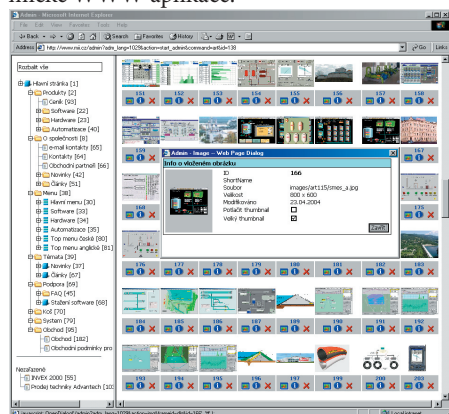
ebové aplikace.

Admin - Microsoft Internet Explorer

File Edit View Favorites Tools Help

Back Search Favorites History

Address http://www.mii.cz/admin?site_lang=1028action=start_admin&command=art&id=138

Go Links

Rozbalit vše

Hlavní stránka [1]
Produkty [2]
Ceník [93]
Software [22]
Hardware [23]
Automatizace [40]
O společnosti [8]
e-mail kontakty [65]
Kontakty [64]
Obchodní partneři [66]
Novinky [42]
Články [51]
Menu [38]
Hlavní menu [30]
Software [33]
Hardware [34]
Automatizace [35]
Top menu české [80]
Top menu anglické [81]
Témata [37]
Novinky [27]
Články [67]
Podpora [69]
FAQ [45]
Stažení software [68]
Koš [70]
System [79]
Obchod [95]
Obchod [182]
Obchodní podmínky pro

Nezařazené
InVEx 2000 [55]
Prodej techniky Advantech [10

152 153 154 155 156 157 158

167

168

176 177 178 179 180 181 182

184 185 186 187 188 189 190

Admin - Image -- Web Page Dialog

Info o vloženém obrázku

ID 166
ShortName
Soubor images/art115/smes_s.jpg
Velikost 800 x 600
Modifikováno 23.04.2004
Potlačit thumbnail
Velký thumbnail

Zavřít

Local intranet